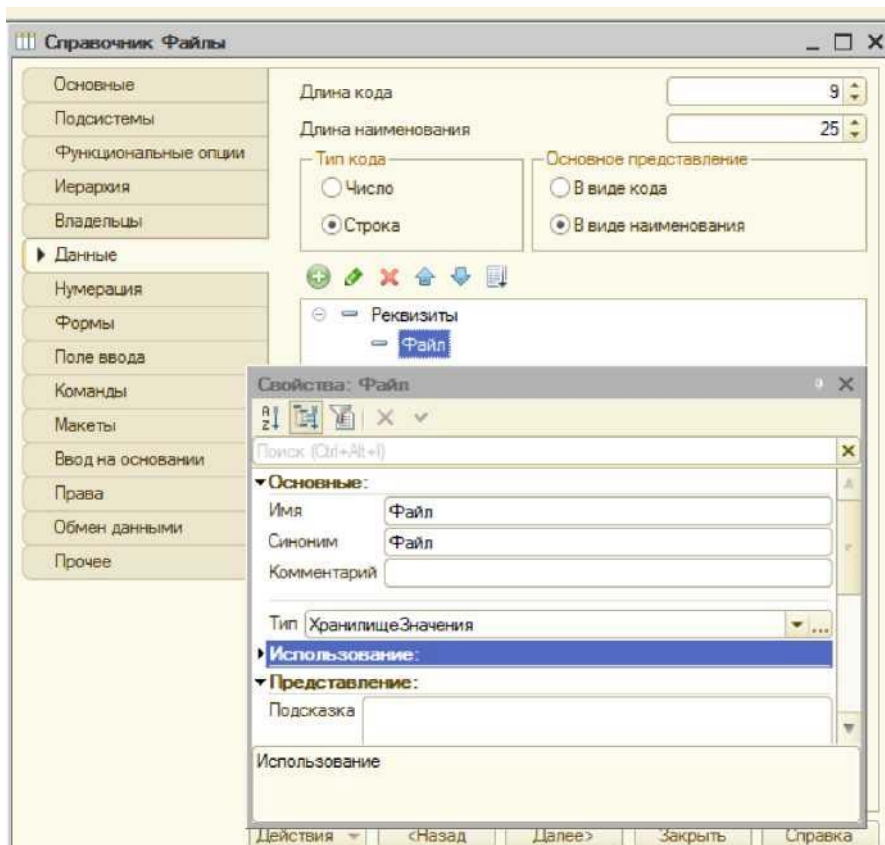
Справочник Файлы

Основные
Подсистемы
Функциональные опции
Иерархия
Владельцы
Данные
Нумерация
Формы
Поле ввода
Команды
Макеты
Ввод на основании
Права
Обмен данными
Прочее

Длина кода 9
Длина наименования 25

Тип кода
Число
Строка

Основное представление
В виде кода
В виде наименования

Реквизиты
Файл

Свойства: Файл

Поиск (Ctrl+Alt+I)

Основные:
Имя Файл
Синоним Файл
Комментарий

Тип ХранилищеЗначения ...
Использование:
Представление:
Подсказка

Использование

Действия
<Назад
Далее>
Закрыть
Справка